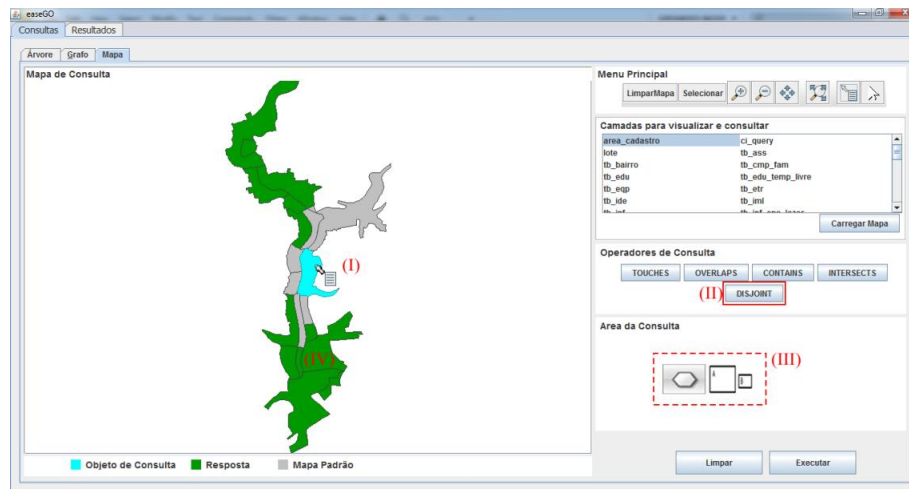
easeGO

Consultas | Resultados

Árvore | Grafo | Mapa

Mapa de Consulta

(I)

(IV)

Objeto de Consulta | Resposta | Mapa Padrão

Menu Principal

LimparMapa | Selecionar

Camadas para visualizar e consultar

| | |
|---|---|
| area_cadastro | ci_query |
| lote | tb_ass |
| tb_bairro | tb_cmp_fam |
| tb_edu | tb_edu_temp_livre |
| tb_eqp | tb_etr |
| tb_ide | tb_iml |
| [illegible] | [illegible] |

Carregar Mapa

Operadores de Consulta

TOUCHES | OVERLAPS | CONTAINS | INTERSECTS

(II) DISJOINT

Area da Consulta

(III)

Limpar | Executar